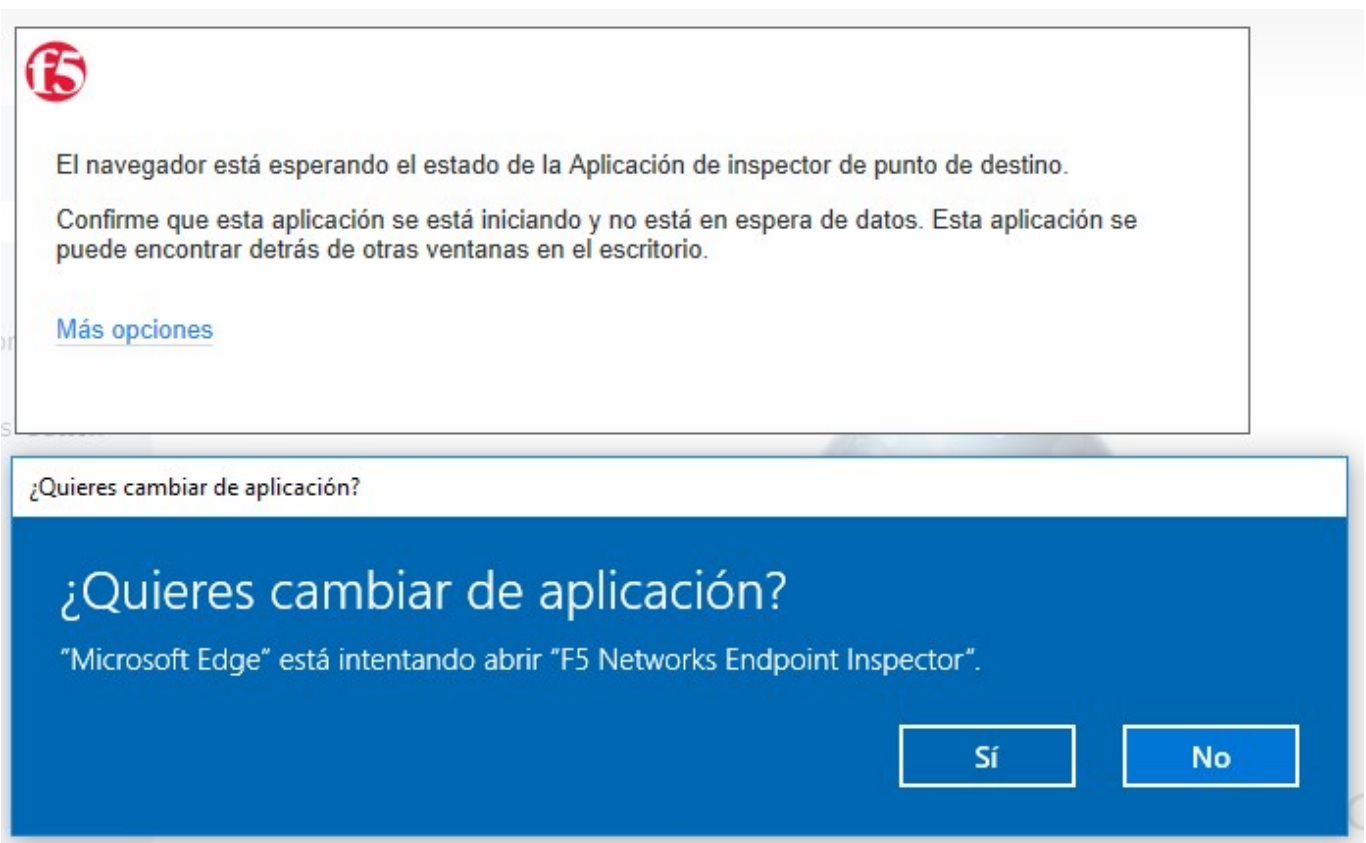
f5

El navegador está esperando el estado de la Aplicación de inspector de punto de destino.

Confirme que esta aplicación se está iniciando y no está en espera de datos. Esta aplicación se puede encontrar detrás de otras ventanas en el escritorio.

Más opciones

¿Quieres cambiar de aplicación?

¿Quieres cambiar de aplicación?

“Microsoft Edge” está intentando abrir “F5 Networks Endpoint Inspector”.

Sí

No